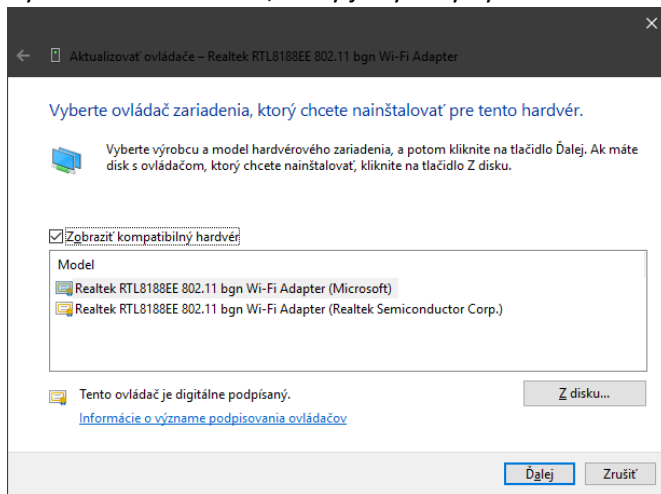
Aktualizovať ovládače – Realtek RTL8188EE 802.11 bgn Wi-Fi Adapter

Vyberte ovládač zariadenia, ktorý chcete nainštalovať pre tento hardvér.

Vyberte výrobcu a model hardvérového zariadenia, a potom kliknite na tlačidlo Ďalej. Ak máte disk s ovládačom, ktorý chcete nainštalovať, kliknite na tlačidlo Z disku.

☑ Zobraziť kompatibilný hardvér

| Model |
|---|
| Realtek RTL8188EE 802.11 bgn Wi-Fi Adapter (Microsoft) |
| Realtek RTL8188EE 802.11 bgn Wi-Fi Adapter (Realtek Semiconductor Corp.) |

Tento ovládač je digitálne podpísaný.
Informácie o význame podpisovania ovládačov

Z disku...

Ďalej
Zrušiť